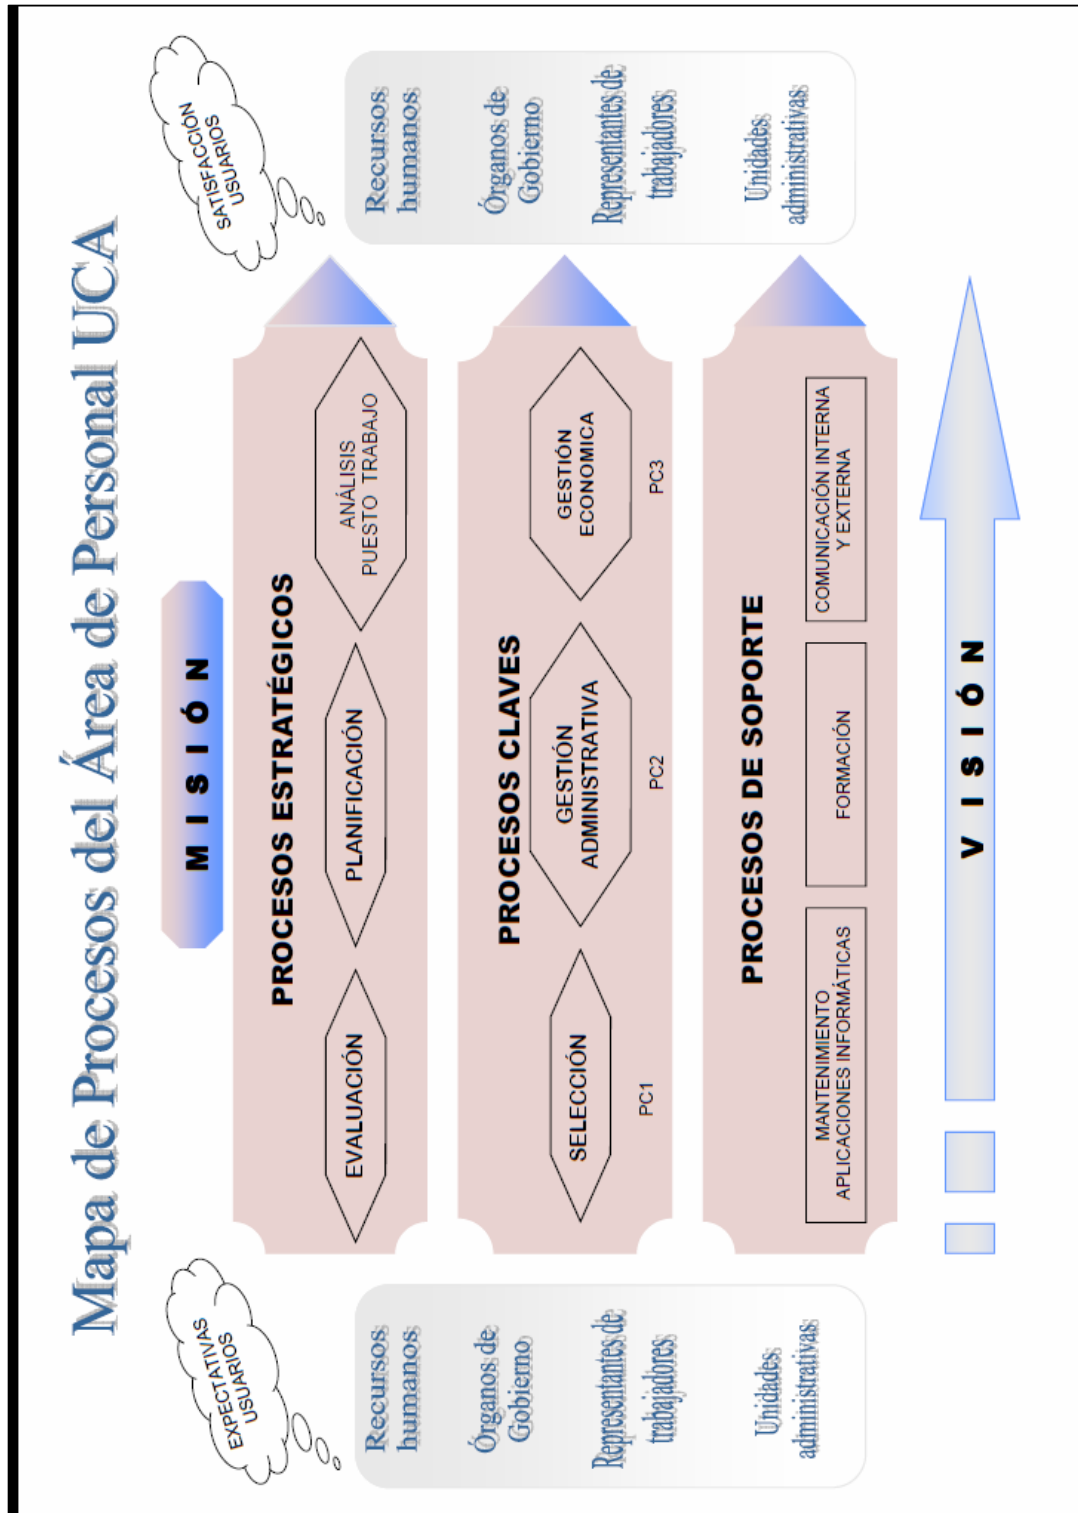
Mapa de Procesos del Área de Personal UCA

EXPECTATIVAS USUARIOS

Recursos humanos

Órganos de Gobierno

Representantes de trabajadores

Unidades administrativas

M I S I Ó N

PROCESOS ESTRATÉGICOS

EVALUACIÓN

PLANIFICACIÓN

ANÁLISIS PUESTO TRABAJO

PROCESOS CLAVES

SELECCIÓN

PC1

GESTIÓN ADMINISTRATIVA

PC2

GESTIÓN ECONOMICA

PC3

PROCESOS DE SOPORTE

MANTENIMIENTO APLICACIONES INFORMÁTICAS

FORMACIÓN

COMUNICACIÓN INTERNA Y EXTERNA

V I S I Ó N

SATISFACCIÓN USUARIOS

Recursos humanos

Órganos de Gobierno

Representantes de trabajadores

Unidades administrativas